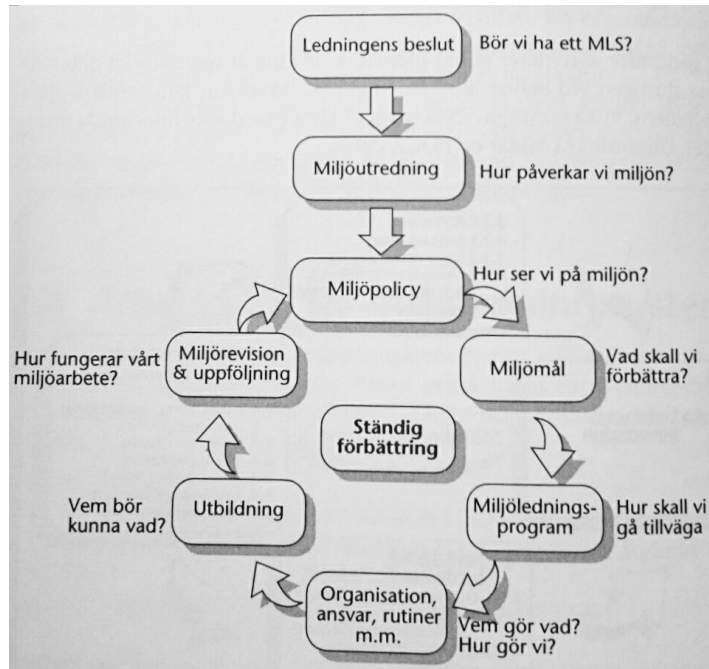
Ledningens beslut

Bör vi ha ett MLS?

Miljöutredning

Hur påverkar vi miljön?

Miljöpolicy

Hur ser vi på miljön?

Miljömål

Vad skall vi förbättra?

Miljöledningsprogram

Hur skall vi gå tillväga

Organisation, ansvar, rutiner m.m.

Vem gör vad? Hur gör vi?

Utbildning

Vem bör kunna vad?

Miljörevision & uppföljning

Hur fungerar vårt miljöarbete?

Ständig förbättring